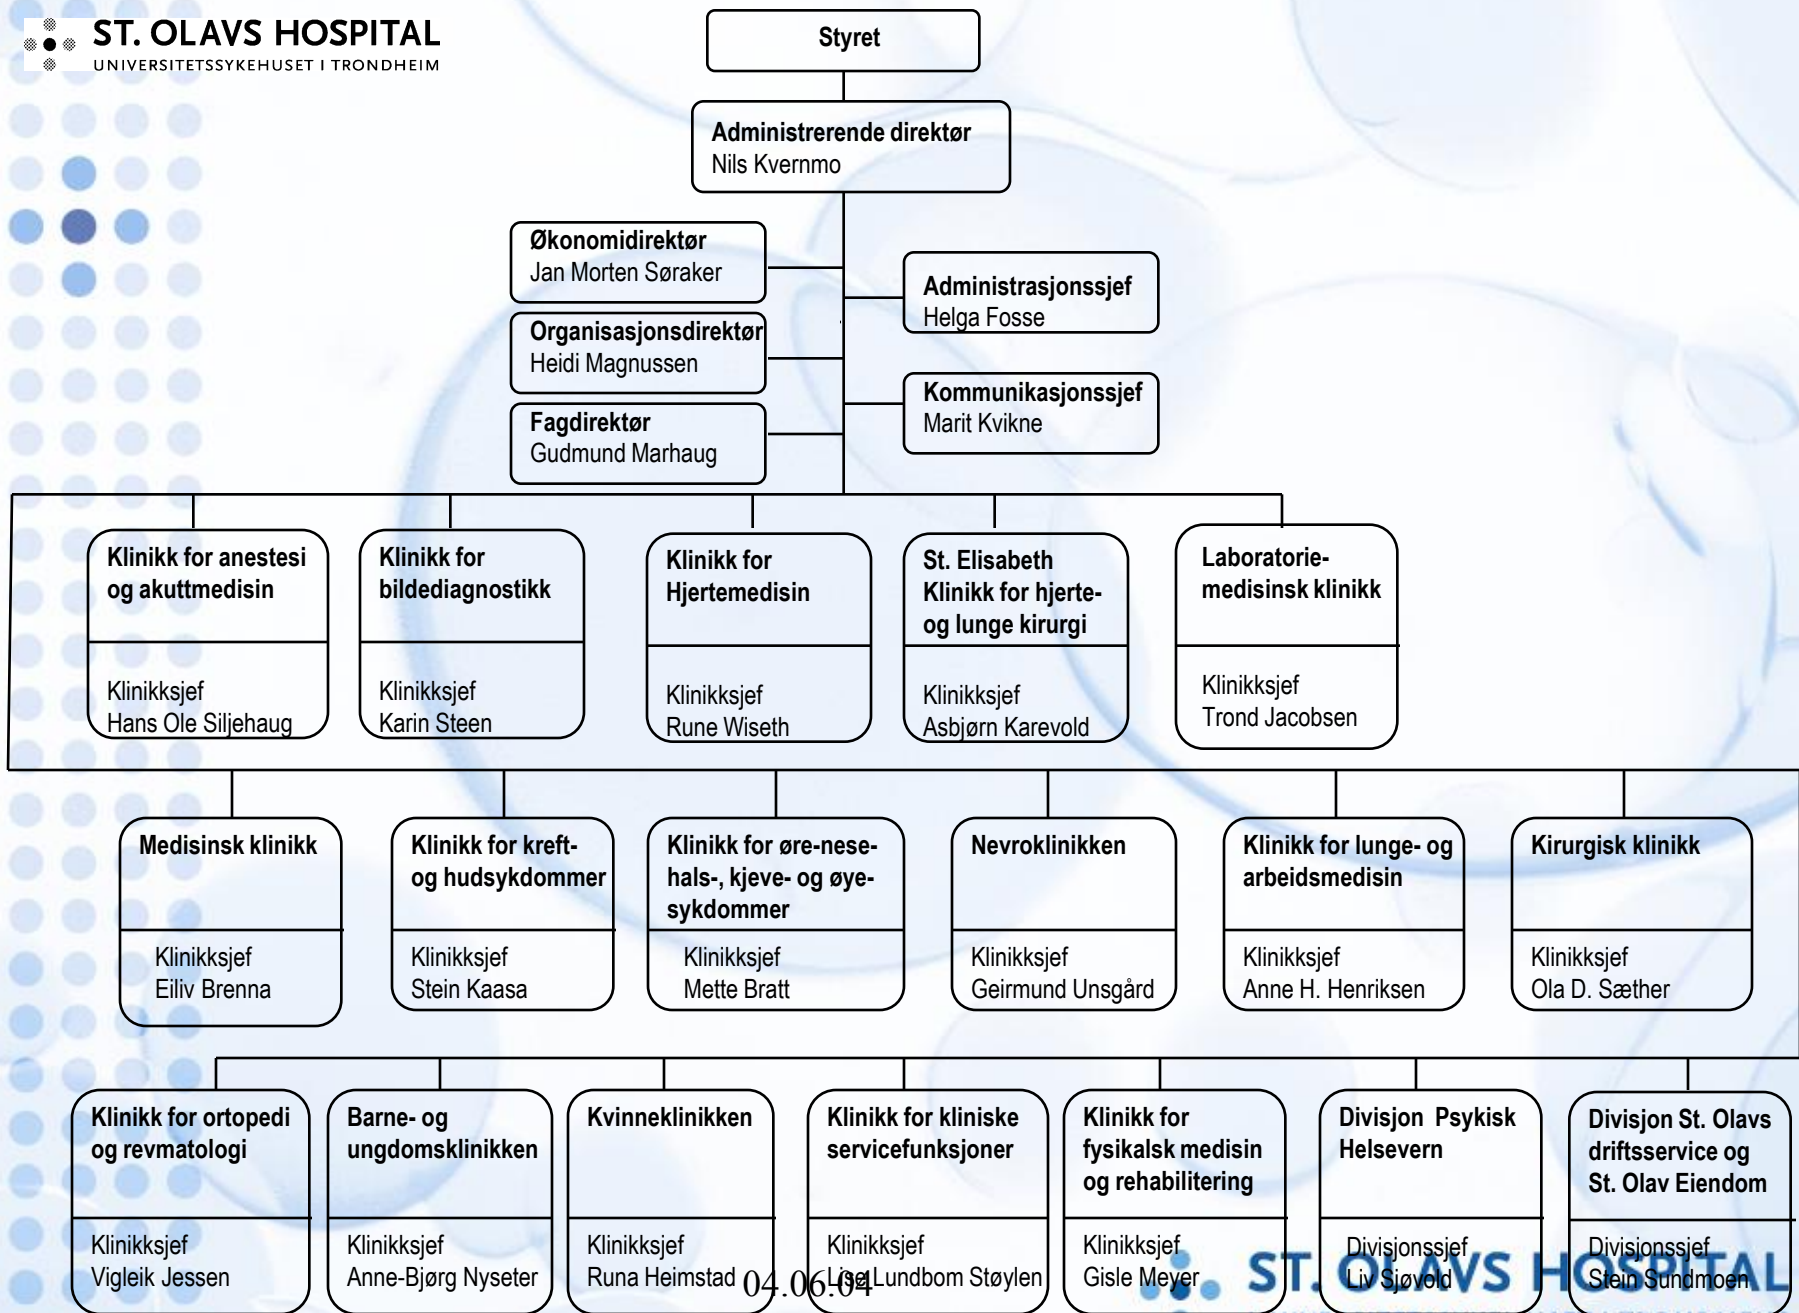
ST. OLAVS HOSPITAL
UNIVERSITETSSYKEHUSET I TRONDHEIM

Styret

Administrerende direktør
Nils Kvernmo

Økonomidirektør
Jan Morten Søraker

Organisasjonsdirektør
Heidi Magnussen

Fagdirektør
Gudmund Marhaug

Administrasjonssjef
Helga Fosse

Kommunikasjonssjef
Marit Kvikne

Klinikk for anestesi og akuttmedisin
Klinikksjef
Hans Ole Siljehaug

Klinikk for bildediagnostikk
Klinikksjef
Karin Steen

Klinikk for Hjertemedisin
Klinikksjef
Rune Wiseth

St. Elisabeth Klinikk for hjerte- og lunge kirurgi
Klinikksjef
Asbjørn Karevold

Laboratorie-medisinsk klinikk
Klinikksjef
Trond Jacobsen

Medisinsk klinikk
Klinikksjef
Eiliv Brenna

Klinikk for kreft- og hudsykdommer
Klinikksjef
Stein Kaasa

Klinikk for øre-nese-hals-, kjeve- og øye-sykdommer
Klinikksjef
Mette Bratt

Nevroklinikken
Klinikksjef
Geirmund Unsgård

Klinikk for lunge- og arbeidsmedisin
Klinikksjef
Anne H. Henriksen

Kirurgisk klinikk
Klinikksjef
Ola D. Sæther

Klinikk for ortopedi og revmatologi
Klinikksjef
Vigleik Jessen

Barne- og ungdomsklinikken
Klinikksjef
Anne-Bjørg Nyseter

Kvinneklinikken
Klinikksjef
Runa Heimstad

Klinikk for kliniske servicefunksjoner
Klinikksjef
Lisa Lundbom Støylen

Klinikk for fysikalsk medisin og rehabilitering
Klinikksjef
Gisle Meyer

Divisjon Psykisk Helsevern
Divisjonssjef
Liv Sjøvold

Divisjon St. Olavs driftsservice og St. Olav Eiendom
Divisjonssjef
Stein Sundmoen

04.06.04

ST. OLAVS HOSPITAL